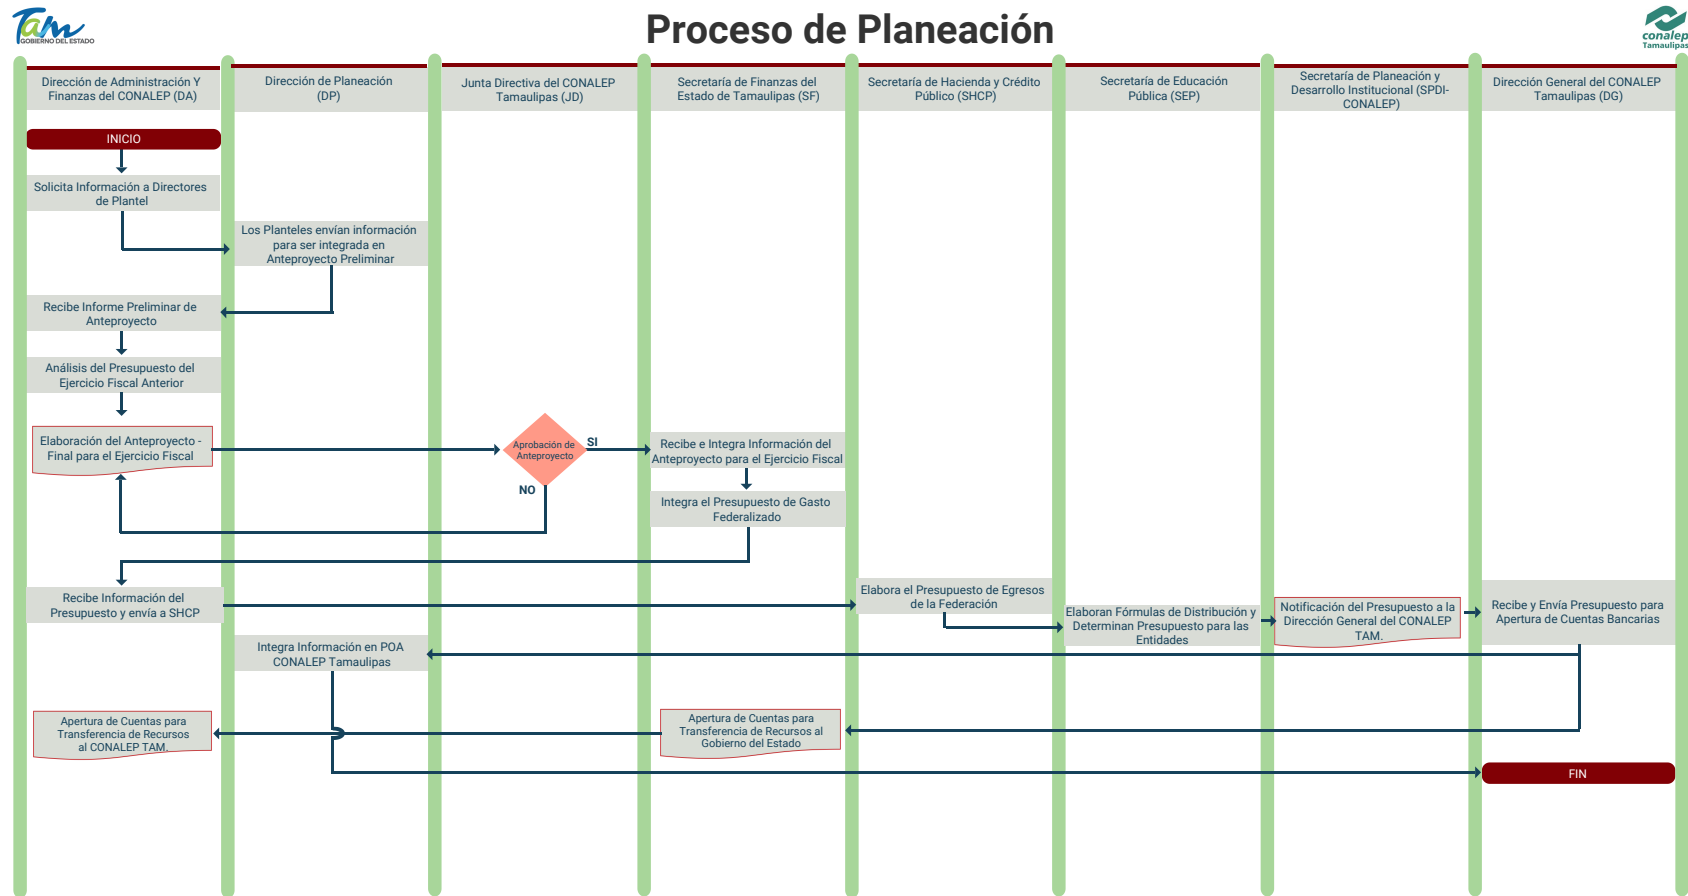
Tam GOBIERNO DEL ESTADO

Proceso de Planeación

conalep Tamaulipas

Dirección de Administración Y Finanzas del CONALEP (DA)

Dirección de Planeación (DP)

Junta Directiva del CONALEP Tamaulipas (JD)

Secretaría de Finanzas del Estado de Tamaulipas (SF)

Secretaría de Hacienda y Crédito Público (SHCP)

Secretaría de Educación Pública (SEP)

Secretaría de Planeación y Desarrollo Institucional (SPDI-CONALEP)

Dirección General del CONALEP Tamaulipas (DG)

INICIO

Solicita Información a Directores de Plantel

Los Planteles envían información para ser integrada en Anteproyecto Preliminar

Recibe Informe Preliminar de Anteproyecto

Análisis del Presupuesto del Ejercicio Fiscal Anterior

Elaboración del Anteproyecto - Final para el Ejercicio Fiscal

Aprobación de Anteproyecto

SI

NO

Recibe e Integra Información del Anteproyecto para el Ejercicio Fiscal

Integra el Presupuesto de Gasto Federalizado

Recibe Información del Presupuesto y envía a SHCP

Elabora el Presupuesto de Egresos de la Federación

Elaboran Fórmulas de Distribución y Determinan Presupuesto para las Entidades

Notificación del Presupuesto a la Dirección General del CONALEP TAM.

Recibe y Envía Presupuesto para Apertura de Cuentas Bancarias

Integra Información en POA CONALEP Tamaulipas

Apertura de Cuentas para Transferencia de Recursos al CONALEP TAM.

Apertura de Cuentas para Transferencia de Recursos al Gobierno del Estado

FIN